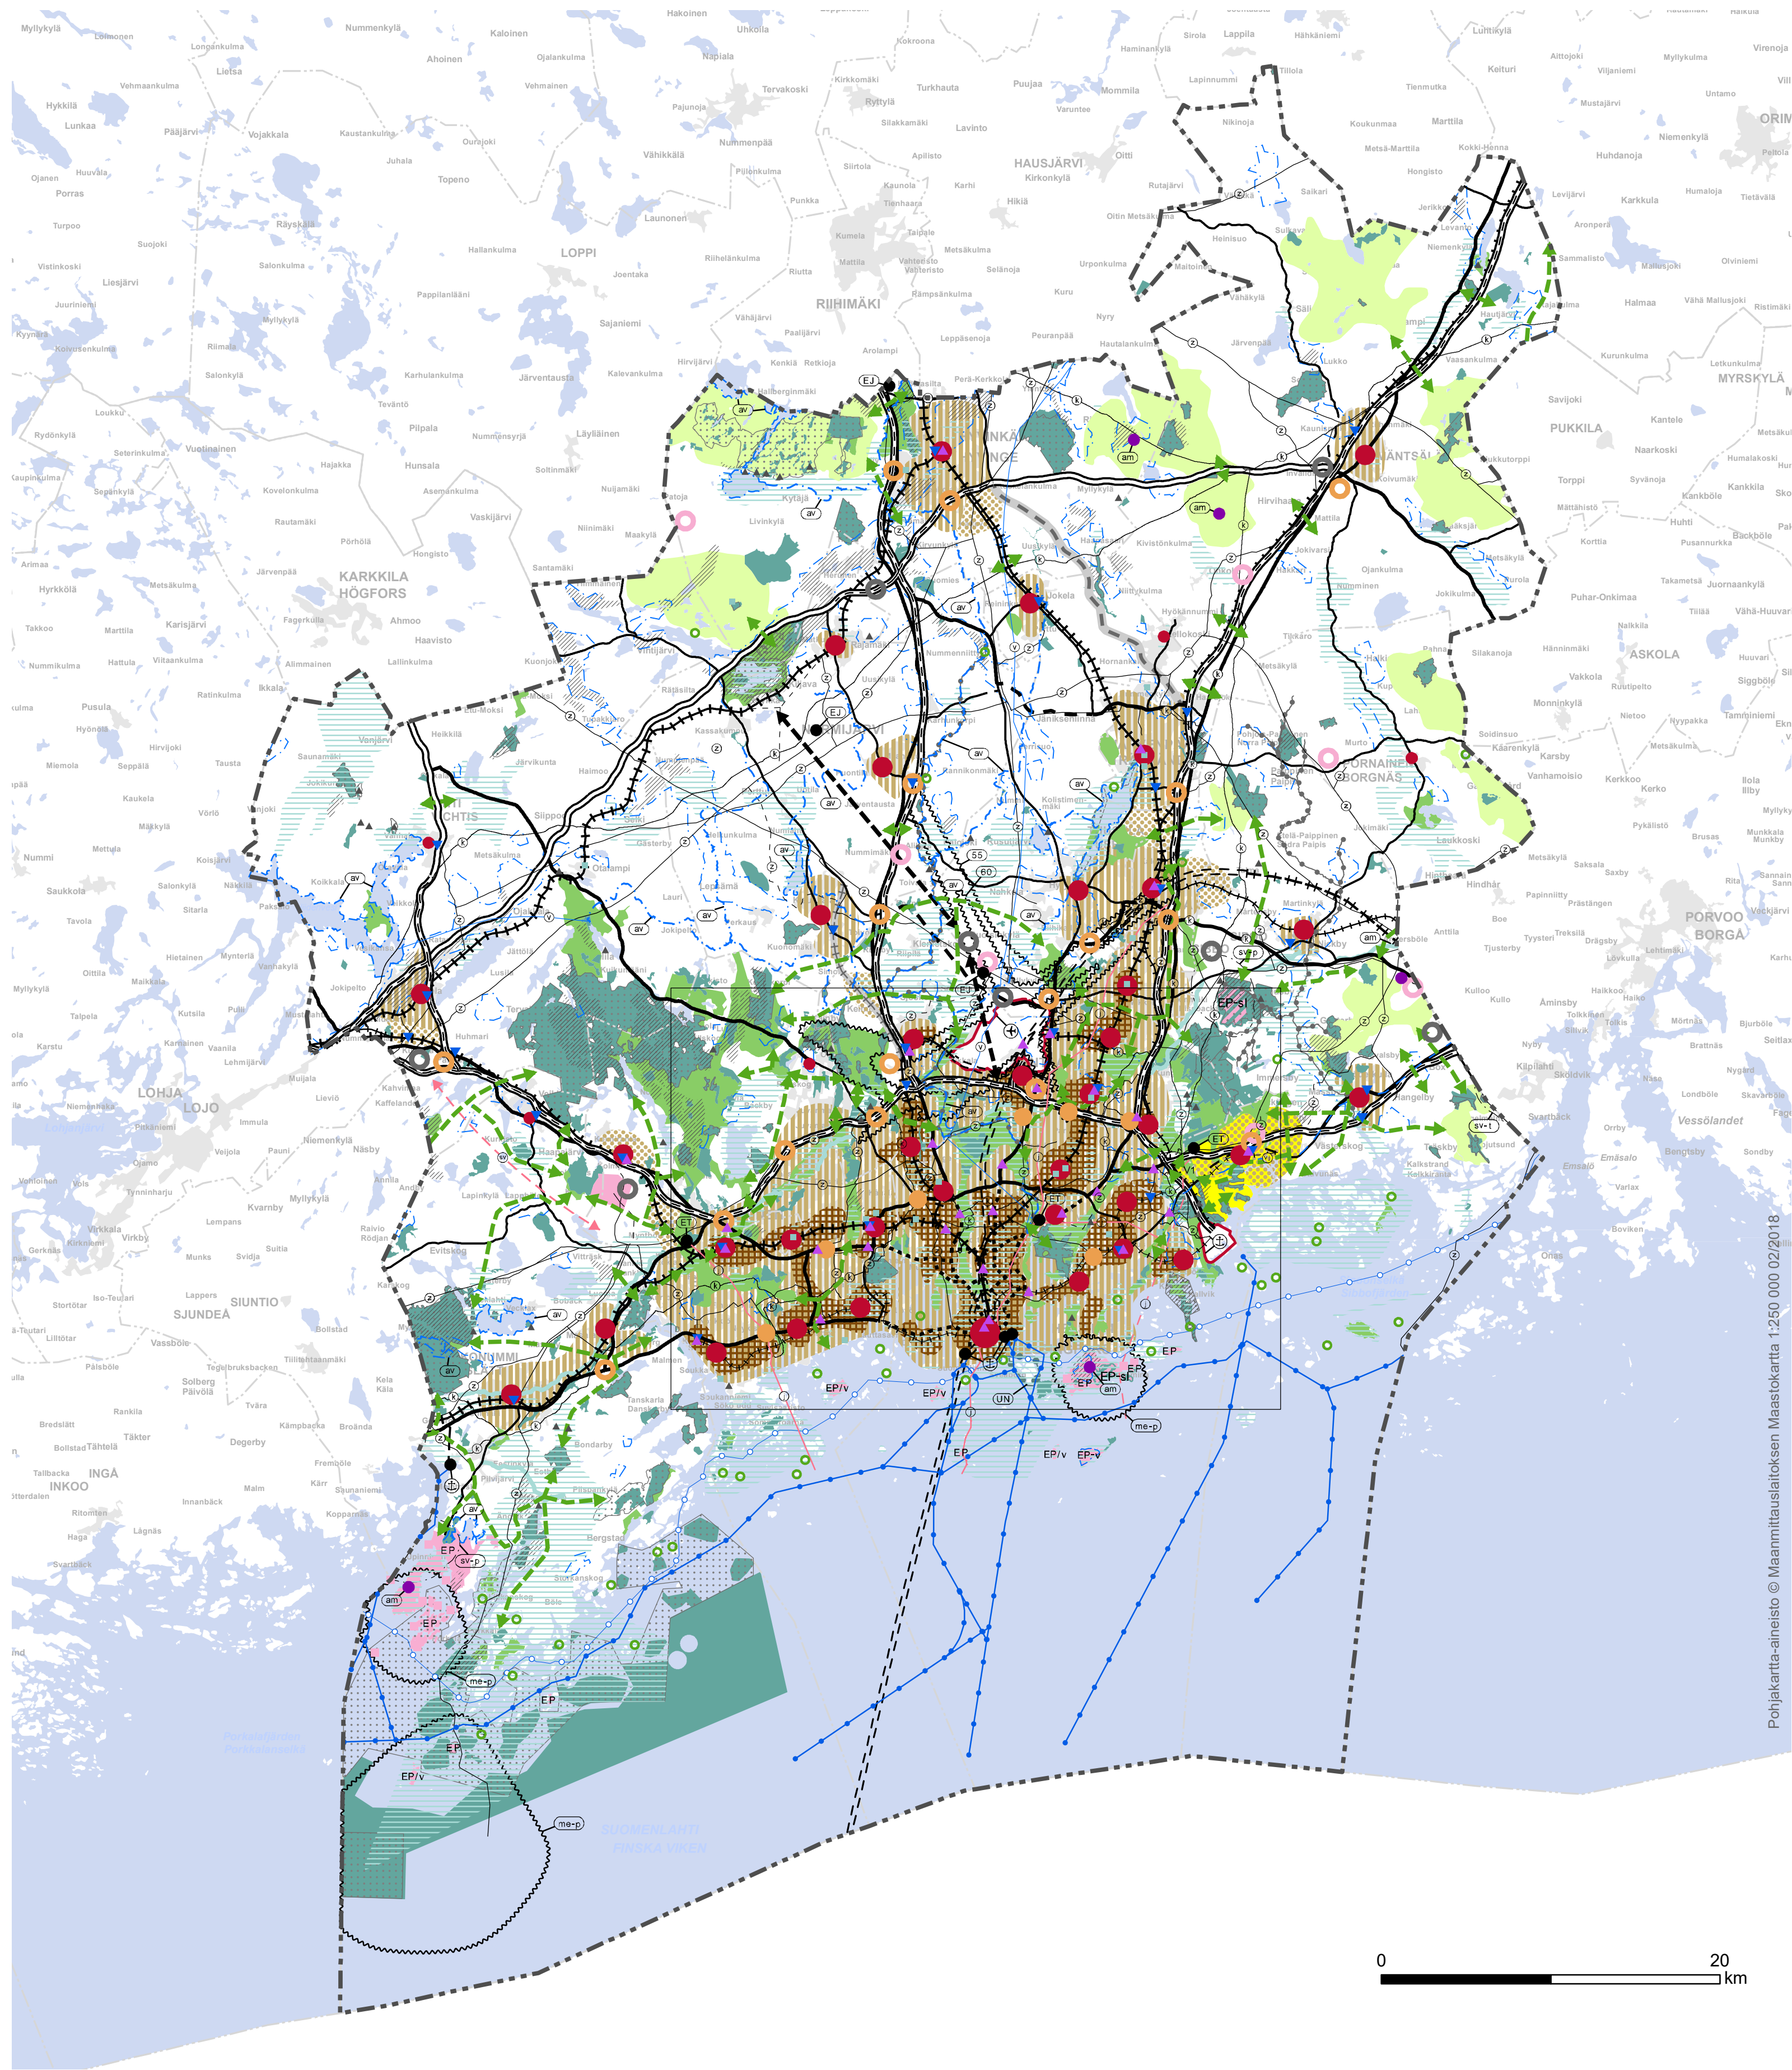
Myllykylä
Loimonen
Nummenkylä
Kaloinen
Hakoinen
Uhkoila
Kokkroona
Haminankylä
Sirola
Lappila
Hähkäniemi
Lunkkylä
Virenoja
Longankulma
Lietsa
Ahoinen
Ojalankulma
Napiala
Tervakoski
Kirkkomäki
Ryttylä
Turkhauta
Puujaa
Mommila
Lapinnummi
Tillola
Keituri
Alttojoki
Viljaniemi
Myllykulma
Hyykilä
Vehmaankulma
Vehmainen
Pajunoja
Varuntee
Tienmutka
Untamo
Lunkaa
Pääjärvi
Vojakkala
Kaustankulma
Ourajoki
Nummenpää
Silakkamäki
Lavinto
Nikinoja
Koukunmaa
Marttila
Mustajärvi
ORIM
Huuvala
Juhala
Vähikkälä
Pilonkulma
Siirtola
Apilisto
HAUSJÄRVI
Oitti
Metsä-Marttila
Kokki-Henna
Niemenkylä
Huhdanoja
Peltola
Ojanen
Porras
Topeno
Kaunola
Karhi
Kirkonkylä
Rutajärvi
Hongisto
Levijärvi
Karkkula
Humaloja
Tietävälä
Punkka
Tienhaara
Hikiä
Saikari
Jerikko
Turpoo
Räyskälä
Launonen
Kumela
Taipale
Oitin Metsäkulma
Heinisuo
Suikava
Aronperä
Suojoki
Hallankulma
LOPPI
Riihelänkulma
Mattila
Vahteristo Valteristo
Metsäkulma
Maltoinen
Niemenkylä
Sammalisto
Mallusjoki
Olviniemi
Vistinkoski
Salonkulma
Joentaka
Riutta
Selänoja
Urponkulma
Liesjärvi
Pappilanlääni
RIIHIMÄKI
Rampsänkulma
Kuru
Vähäkylä
Halmaa
Vähä Mallusjoki
Ristimäki
Juurinniemi
Sajaniemi
Vähäjärvi
Nyry
Myllykylä
Kyynärö
Koivusenkulma
Riimala
Paalijärvi
Leppäsenoja
Peuranpää
Hautalankulma
Järvenpää
Lukko
Vaasankulma
Kurunkulma
Letkunkulma
Salonkylä
Karhulankulma
Järventausta
Kalevankulma
Hirvijärvi
Kenkiä
Retkioja
Arolampi
MYRSKYLÄ
Tevänto
Halbergingmäki
Perä-Korkkoli
Savijoki
Kantele
Loukku
Pilpala
Nummensyrjä
Läyliäinen
Kaunisto
PUKKILA
Metsäkul
Rydönkylä
Seterinkulma
Vuotinainen
Hajakka
Hunsala
Soltinmäki
Koivumäki
Naarkoski
Humalakoski
Aupinkulma
Seppäkylä
Kovelonkulma
Asemankulma
Nuijamäki
Hirvihaara
Kukkutorppi
Torppi
Syvänoja
Kankbole
Kankkila
Sko
Vaskijärvi
Matoja
Kytäjä
Kivistönkulma
Mattila
Mättähistö
Huhti
Pak
Rautamäki
Livinkylä
Niinimäki
Maakylä
Haarajoki
Kaksjärvi
Korttila
Pusannurkka
Backböle
Pörhölä
Hongisto
Jokivarsi
Ojankulma
Arimaa
Järvenpää
Santamäki
Metsäkylä
Takametsä
Juornankylä
Hyrkkölä
Metsäkulma
KARKKILA HÖGFORS
Jokela
Hyvinkylä
Niittykulma
Hyökännummi
Nummenin
Jokikulma
Puhar-Onkimaa
Ahmoo
Fagerkulla
Tiilää
Vähä-Huuvari
Takkoo
Karisjärvi
Marttila
Haavisto
Tillikoski
Hallikoski
Tikkäro
Pahna
Silakanoja
Hänninmäki
Nakkila
ASKOLA
Nummikulma
Hattula
Viitaankulma
Allimmainen
Lallinkulma
Kuonjoki
Vihtijärvi
Nummenniitty
Hornankylä
Metsäkylä
Huuvari
Siggböle
Ratinkulma
Ikkala
Moksi
Rätäsälo
Uusikylä
Vakkola
Rustipelto
Ulma
Pusula
Eri-Moksi
Tuohikorpi
Jäniksenlinna
Monninkylä
Tamminiemi
Hyönölä
Heikkilä
Kassakumpu
Eha
Nietoo
Hyypakka
Ekn
Soidinsuo
Kaarenkylä
Hirvijoki
Vonjärvi
Saunamäki
Järvikunta
Haimoo
Nukarinmäki
Pohjois-Paippinen Norra Paipis
Murto
Metsäkulma
Karsby
Miemola
Seppälä
Tausta
Jokikunta
Slippo
Kolistinmäki
Paippinen Paipis
SORNAINEN BORGNÄS
Vanhamoisio
Kerkkoo
Illola Illby
Haukela
Vörlö
Vanjoki
Nummimäki
Rannikonmäki
Gasterby
Hellunkulma
Jokimäki
Kerko
Myllyky
Mäkkylä
VIHTI NUMMELA
Etelä-Paippinen Södra Paipis
Laukkoski
Pykälistö
Brusas
Munkkala Munkby
Nummi
Mettula
Koisjärvi
Metsäkulma
Otalampi
Nummimäki
Hindhar
Saksala
Saxby
Metsäkylä
Rita
Sannainen
Saukkola
Salonkylä
Näkkilä
Koikkala
Lauri
Lepsämä
Martinkylä
Papinniitty
Prästängen
Vekkjärvi
PORVOO BORGÅ
Tavola
Sitarla
Jokipelto
Kerkkola
Boe
Anttila
Tyysteri
Treksilä
Drägsby
Kuonomäki
Kirkkonummi
Ojakkala
Jättölä
Tjusterby
Lehtimäki
Kark
Oittila
Hietainen
Myntelä
Vanhakylä
Kulloo
Kullo
Lövkulla
Maikkala
Jokipelto
Halkkoo
Haiko
Åminsby
Myllykylä
Talpela
Kutsila
Pulli
Tolkkinen
Tolkis
Mörtnäs
Bjurböle
Karstu
Karnainen
Vaanila
Huhmari
Nyby
Brattnäs
Seitlax
Lehmijärvi
Kilpilahti
Sköldvik
Nygård
LOHJA LOJO
Muijala
Kahvila
Kaffelanda
Imminen
Näse
Londböle
Skavarböle
Niemenkylä
Lieviö
Pinkaniemi
Immula
Svartbäck
Vessölandet
Lohjanjärvi
Veijola
Pauni
Niemenkylä
Näsby
Vasaskog
Tolkkiranta
Kalkstrand
Emäsalo
Orrby
Fag
Ojamo
Annila
Andila
Emsalö
Bengtsby
Sondby
Vohloinen
Vois
Tynninharju
Lapinkylä
Varlax
Myllykylä
Kvarnby
Raivio Rödjan
Evitskog
Boviken
Virkkala
Virkby
Kirkkoniemi
Lempans
Gerknäs
Munks
Svidja
Suitia
Vittrask
Onas
Lappers
Iso-Teutari
SIUNTIO
Stortötar
SJUNDEÅ
Bollstad
Bodback
Liilltötar
Vassböle
Tegelbruksbacken
Tiilitehtaanmäki
Pålsböle
Solberg Påvölä
Kela Käla
Tvära
Sjökulla
Tanskarla
Danskarby
Rankila
Kämpbacka
Broända
Bredslätt
Täkter
Bollstad
Tähtelä
Degerby
Bondarby
INGÅ INKOO
Tallbacka
Fremböle
Kärr
Slunaniemi
Pikkala
Pikkalanselkä
Malm
Innanbäck
Koppanäs
Rilax
Ritomen
Bergstad
Hage
Lågnäs
Svartbäck
Storkansög
Bole
Porkkalanniemi
SUOMENLAHTI FINSKA VIKEN
EJ
EJ
ET
ET
ET
EP
EP
EP
EP
EP/v
EP/v
EP/v
EP-v
EP-sl
EP-sl
EP/v
am
am
am
am
am
av
sv-p
sv-t
me-p
me-p
me-p
UN
55
60
Pohjakartta-aineisto © Maanmittauslaitoksen Maastokartta 1:250 000 02/2018
0
20
km